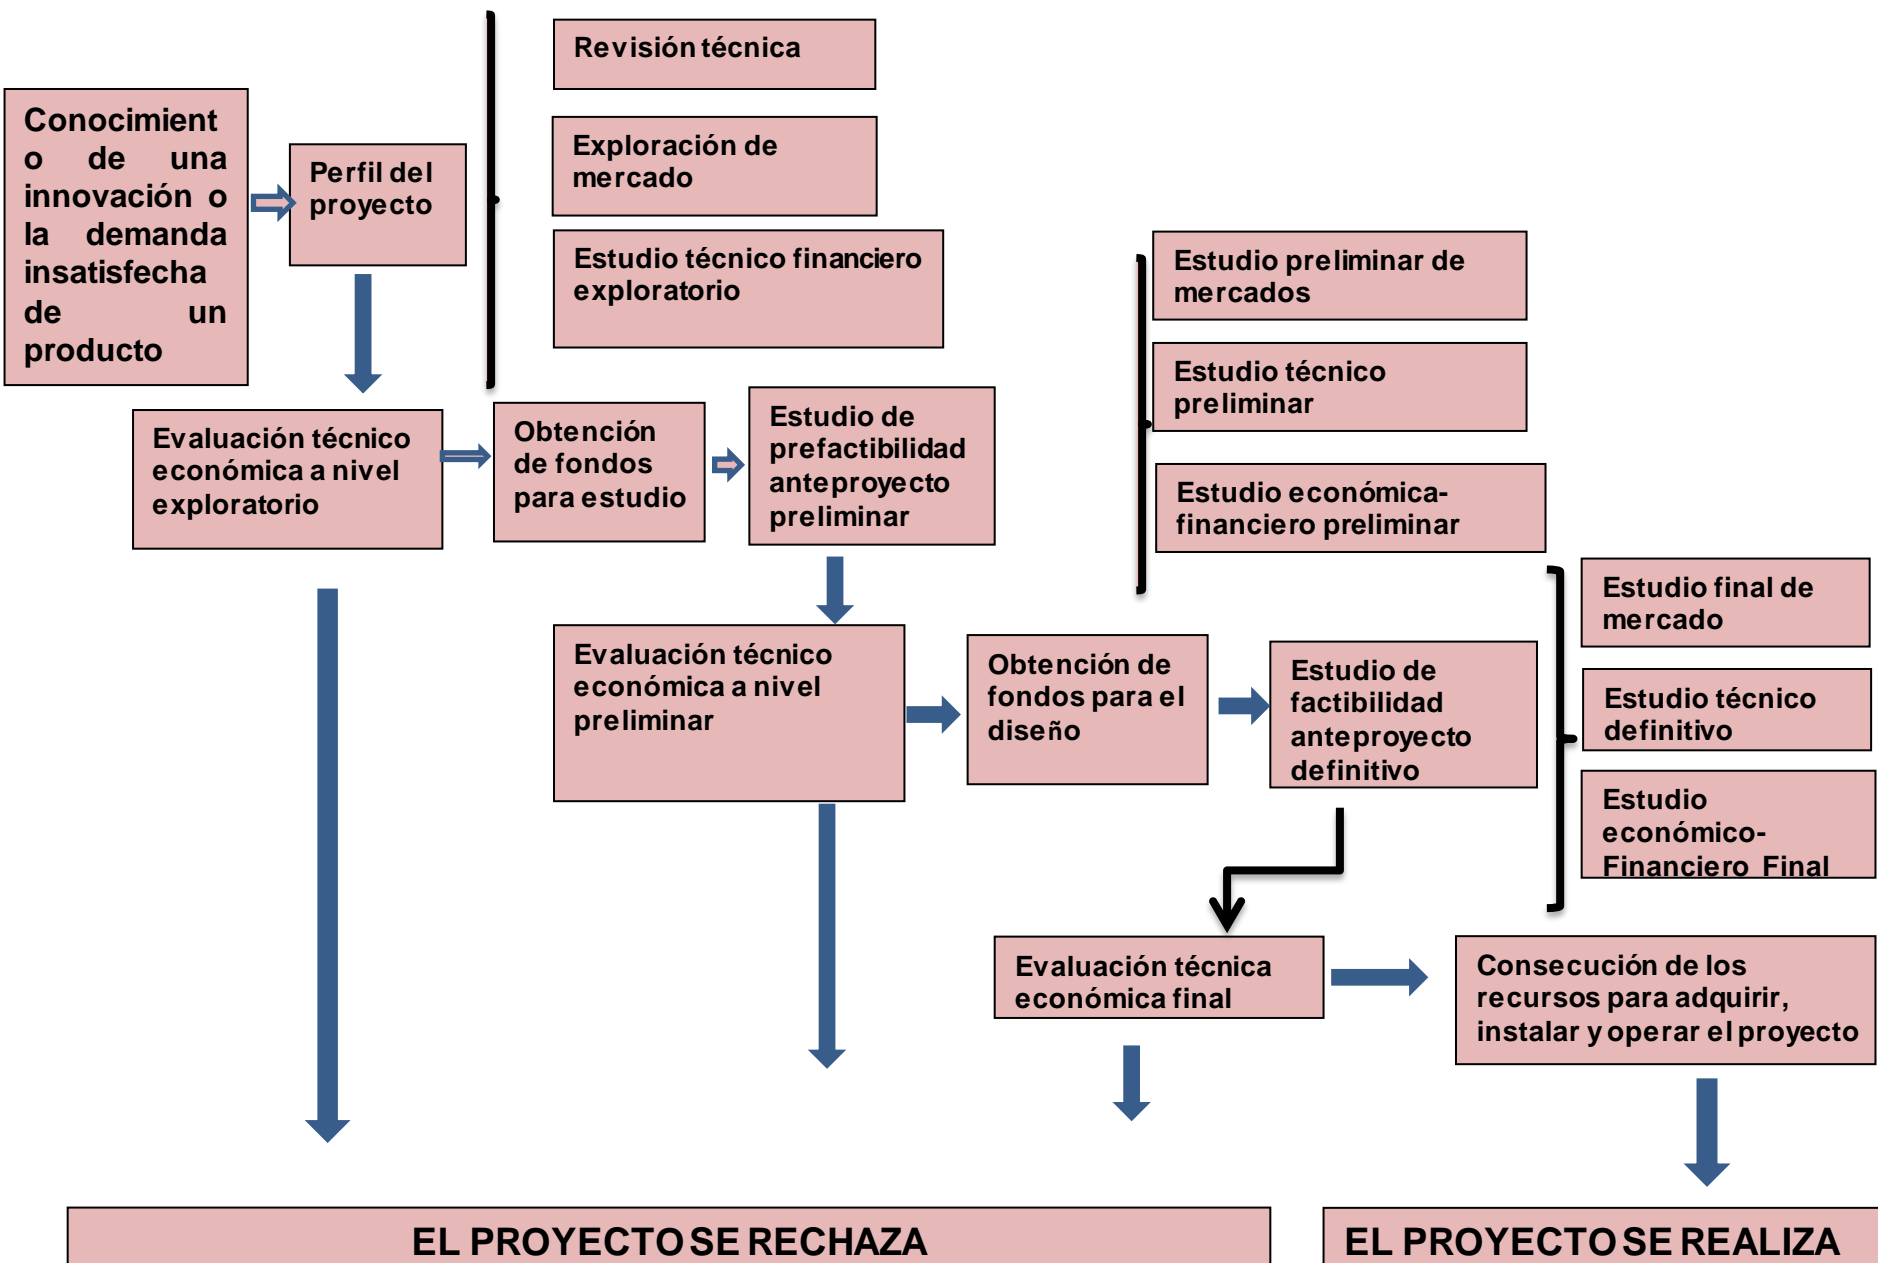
Conocimiento de una innovación o la demanda insatisfecha de un producto

Perfil del proyecto

Revisión técnica

Exploración de mercado

Estudio técnico financiero exploratorio

Evaluación técnico económica a nivel exploratorio

Obtención de fondos para estudio

Estudio de prefactibilidad anteproyecto preliminar

Estudio preliminar de mercados

Estudio técnico preliminar

Estudio económica-financiero preliminar

Evaluación técnico económica a nivel preliminar

Obtención de fondos para el diseño

Estudio de factibilidad anteproyecto definitivo

Estudio final de mercado

Estudio técnico definitivo

Estudio económico-Financiero Final

Evaluación técnica económica final

Consecución de los recursos para adquirir, instalar y operar el proyecto

EL PROYECTO SE RECHAZA

EL PROYECTO SE REALIZA